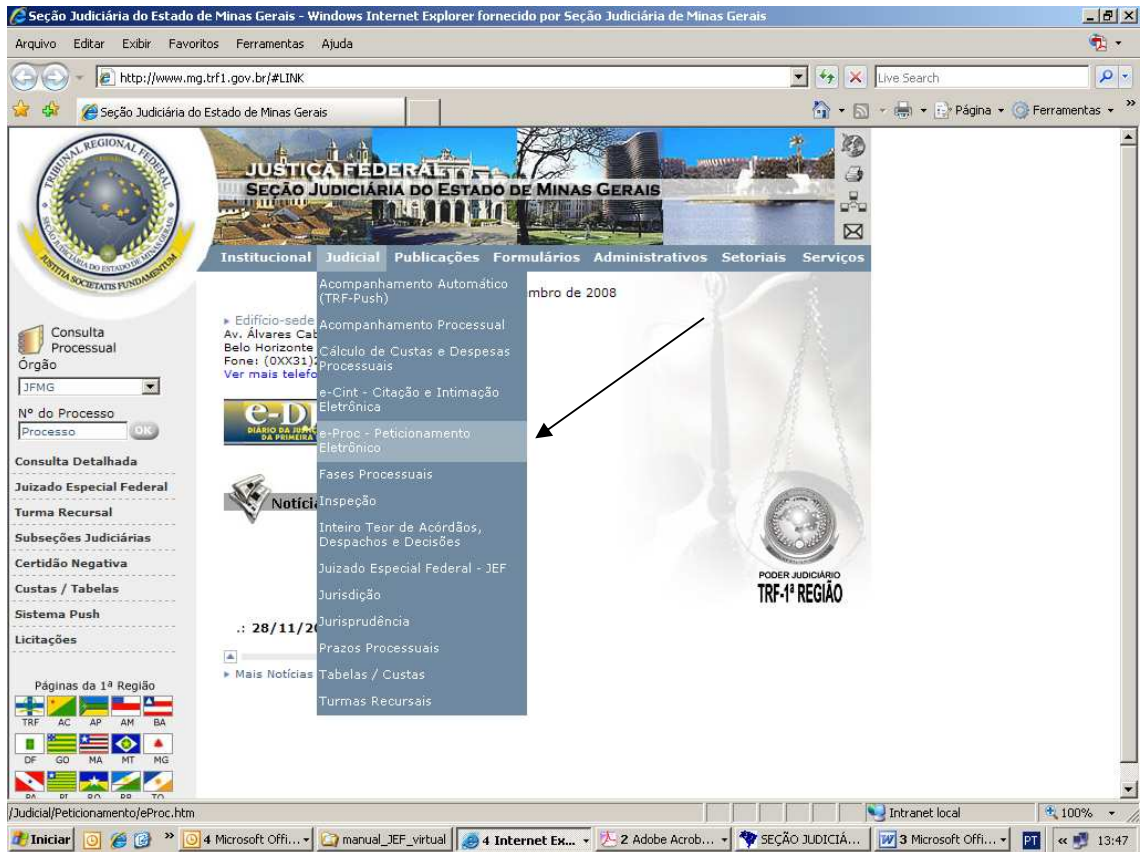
Seção Judiciária do Estado de Minas Gerais - Windows Internet Explorer fornecido por Seção Judiciária de Minas Gerais

Arquivo Editar Exibir Favoritos Ferramentas Ajuda

http://www.mg.trf1.gov.br/#LINK

Live Search

Seção Judiciária do Estado de Minas Gerais

Página Ferramentas

TRIBUNAL REGIONAL FEDERAL
SEÇÃO JUDICIÁRIA DO ESTADO DE MINAS GERAIS
JUSTITIA SOCIETATIS FUNDAMENTUM

JUSTIÇA FEDERAL
SEÇÃO JUDICIÁRIA DO ESTADO DE MINAS GERAIS

Institucional Judicial Publicações Formulários Administrativos Setoriais Serviços

Acompanhamento Automático (TRF-Push)
Acompanhamento Processual
Cálculo de Custas e Despesas Processuais
e-Cint - Citação e Intimação Eletrônica
e-Proc - Peticionamento Eletrônico
Fases Processuais
Inspeção
Inteiro Teor de Acórdãos, Despachos e Decisões
Juizado Especial Federal - JEF
Jurisdição
Jurisprudência
Prazos Processuais
Tabelas / Custas
Turmas Recursais

mbro de 2008

Edifício-sede
Av. Álvares Cab
Belo Horizonte
Fone: (0XX31)
Ver mais telefo

e-D
DIÁRIO DA JUS
DA PRIMEIRA

Notíci

.: 28/11/2

Mais Notícias

Consulta Processual
Órgão
JFMG
Nº do Processo
Processo
OK

Consulta Detalhada
Juizado Especial Federal
Turma Recursal
Subseções Judiciárias
Certidão Negativa
Custas / Tabelas
Sistema Push
Licitações

Páginas da 1ª Região
TRF AC AP AM BA
DF GO MA MT MG
PA PI RO RR TO

PODER JUDICIÁRIO
TRF-1ª REGIÃO

/Judicial/Peticionamento/eProc.htm

Intranet local 100%

Iniciar 4 Microsoft Offi... manual_JEF_virtual 4 Internet Ex... 2 Adobe Acrob... SEÇÃO JUDICIÁ... 3 Microsoft Offi... PT 13:47